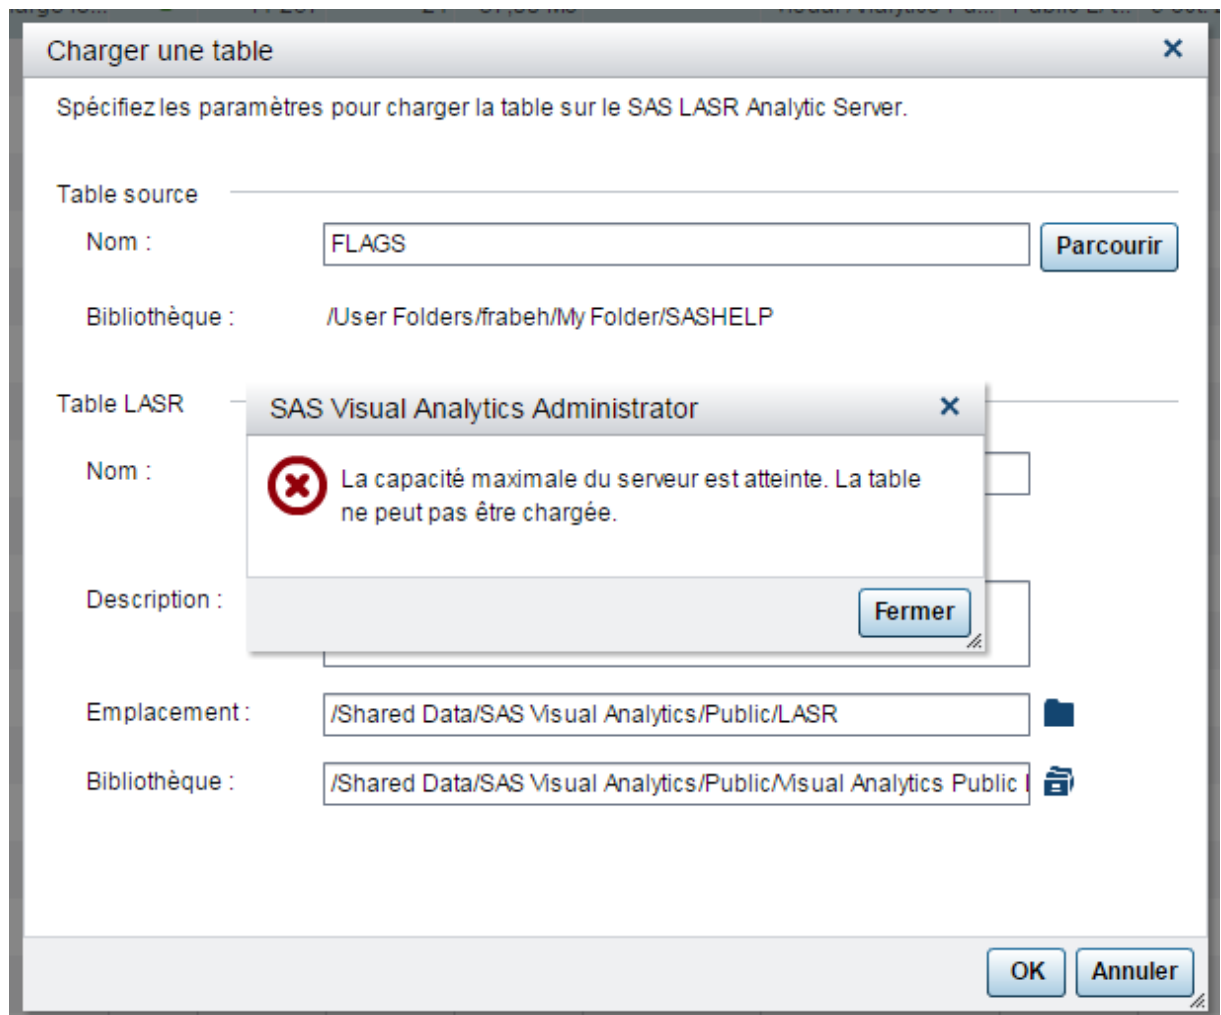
Charger une table

Spécifiez les paramètres pour charger la table sur le SAS LASR Analytic Server.

Table source

Nom : FLAGS

Parcourir

Bibliothèque : /User Folders/frabeh/My Folder/SASHELP

Table LASR

Nom :

SAS Visual Analytics Administrator

La capacité maximale du serveur est atteinte. La table ne peut pas être chargée.

Fermer

Description :

Emplacement : /Shared Data/SAS Visual Analytics/Public/LASR

Bibliothèque : /Shared Data/SAS Visual Analytics/Public/Visual Analytics Public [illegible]

OK

Annuler